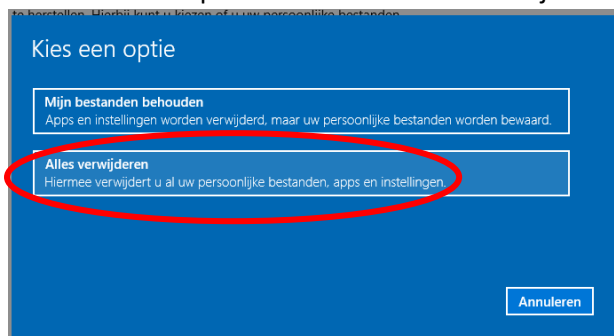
te herstellen. Hierbij kunt u kiezen of u uw persoonlijke bestanden

Kies een optie

Mijn bestanden behouden
Apps en instellingen worden verwijderd, maar uw persoonlijke bestanden worden bewaard.

Alles verwijderen
Hiermee verwijdert u al uw persoonlijke bestanden, apps en instellingen.

Annuleren